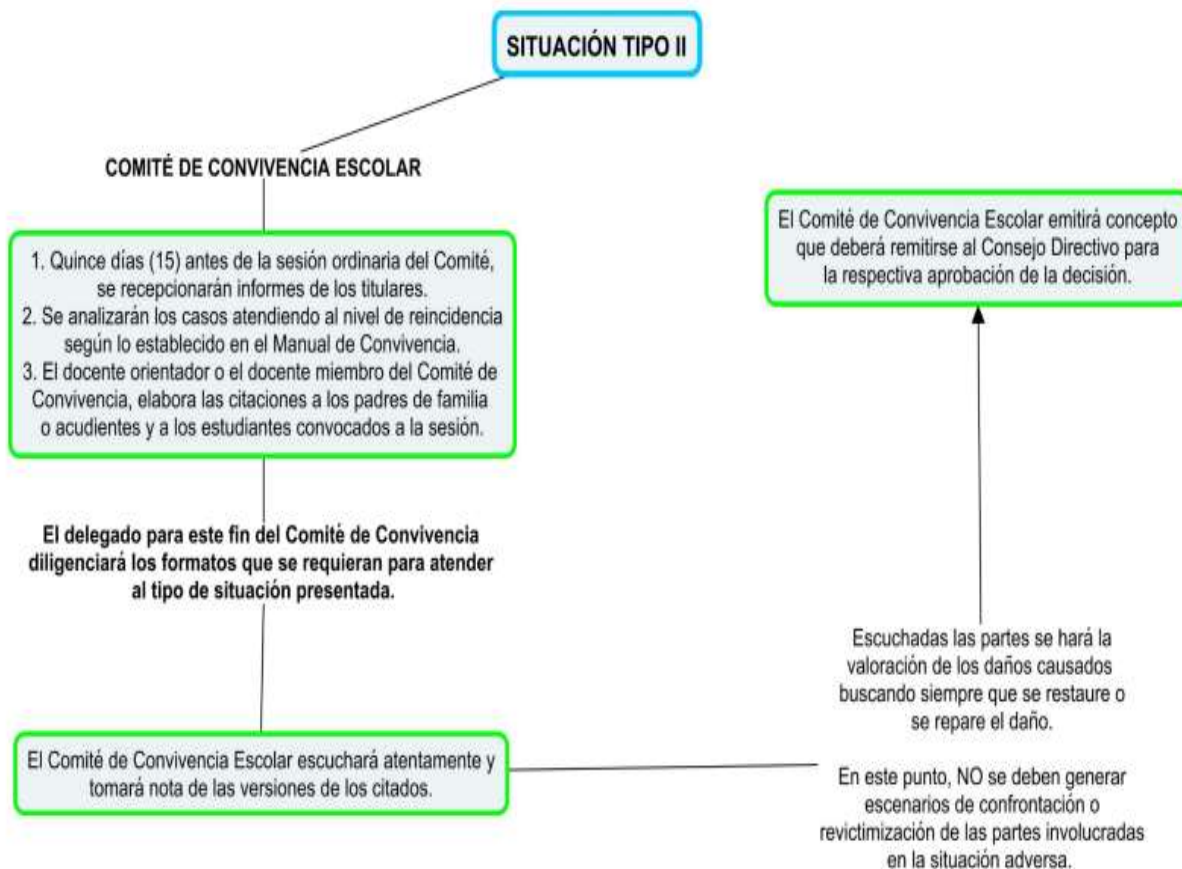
SITUACIÓN TIPO II

COMITÉ DE CONVIVENCIA ESCOLAR

1. Quince días (15) antes de la sesión ordinaria del Comité, se recepcionarán informes de los titulares.
2. Se analizarán los casos atendiendo al nivel de reincidencia según lo establecido en el Manual de Convivencia.
3. El docente orientador o el docente miembro del Comité de Convivencia, elabora las citaciones a los padres de familia o acudientes y a los estudiantes convocados a la sesión.

El delegado para este fin del Comité de Convivencia diligenciará los formatos que se requieran para atender al tipo de situación presentada.

El Comité de Convivencia Escolar escuchará atentamente y tomará nota de las versiones de los citados.

Escuchadas las partes se hará la valoración de los daños causados buscando siempre que se restaure o se repare el daño.

En este punto, NO se deben generar escenarios de confrontación o revictimización de las partes involucradas en la situación adversa.

El Comité de Convivencia Escolar emitirá concepto que deberá remitirse al Consejo Directivo para la respectiva aprobación de la decisión.